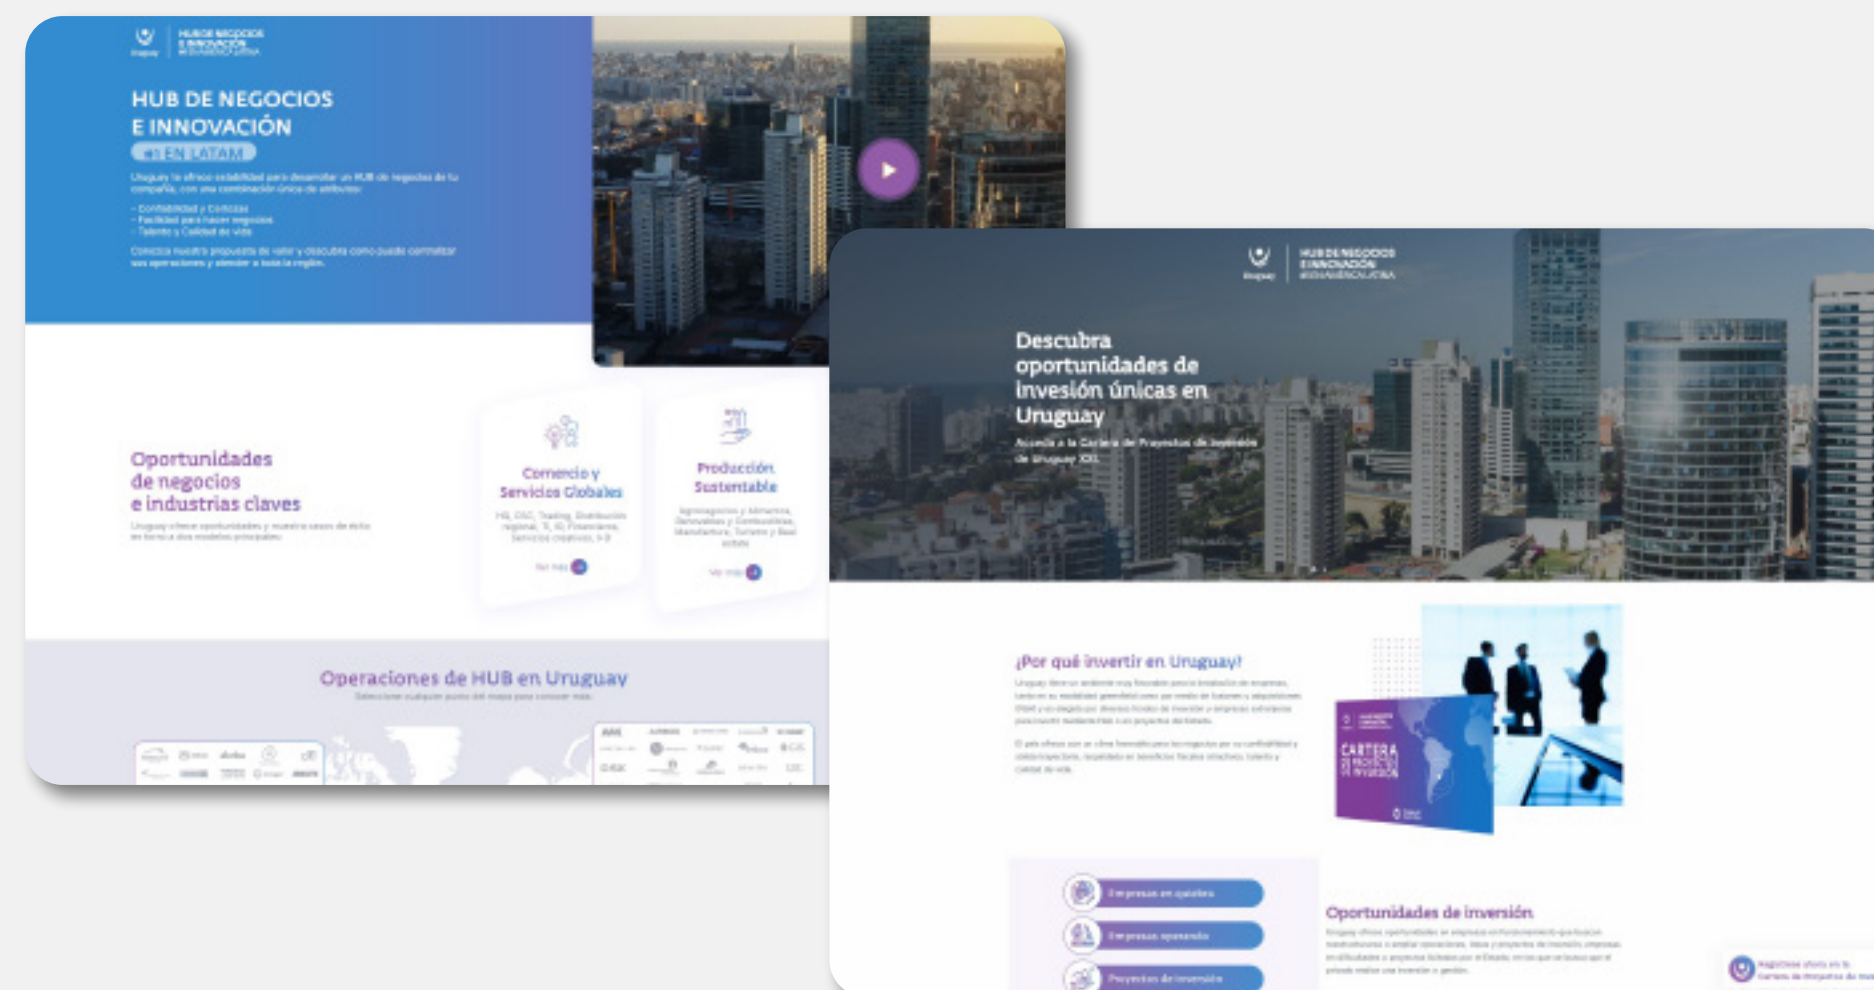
HUB DE NEGOCIOS E INNOVACIÓN

HUB DE NEGOCIOS E INNOVACIÓN
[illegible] EN LATAM

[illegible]

- Confiabilidad y Certezas
- Facilidad para hacer negocios
- Talento y Calidad de vida

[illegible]

Oportunidades de negocios e industrias claves

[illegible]

Comercio y Servicios Globales

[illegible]

Producción Sustentable

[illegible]

Operaciones de HUB en Uruguay

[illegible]

HUB DE NEGOCIOS E INNOVACIÓN

Descubra oportunidades de invesión únicas en Uruguay

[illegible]

¿Por qué invertir en Uruguay?

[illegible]

CARTERA DE PROYECTOS DE INVERSIÓN

Empresas en quiebra

Empresas operando

Proyectos de inversión

Oportunidades de inversión

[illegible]